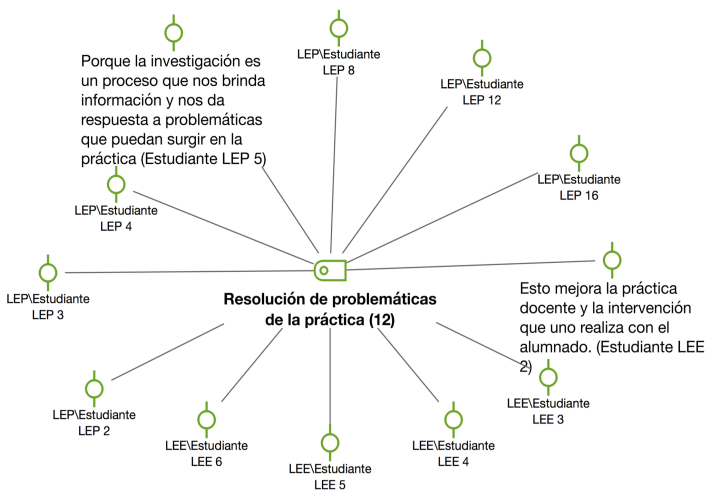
Porque la investigación es un proceso que nos brinda información y nos da respuesta a problemáticas que puedan surgir en la práctica (Estudiante LEP 5)

LEP\Estudiante
LEP 8

LEP\Estudiante
LEP 12

LEP\Estudiante
LEP 16

LEP\Estudiante
LEP 4

LEP\Estudiante
LEP 3

Resolución de problemáticas de la práctica (12)

Esto mejora la práctica docente y la intervención que uno realiza con el alumnado. (Estudiante LEE 2)

LEP\Estudiante
LEP 2

LEE\Estudiante
LEE 6

LEE\Estudiante
LEE 5

LEE\Estudiante
LEE 4

LEE\Estudiante
LEE 3